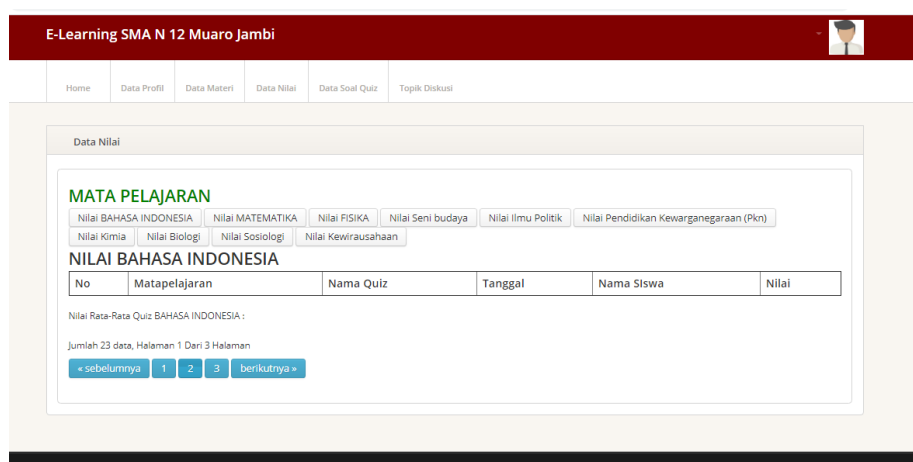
E-Learning SMA N 12 Muaro Jambi

Home | Data Profil | Data Materi | Data Nilai | Data Soal Quiz | Topik Diskusi

Data Nilai

MATA PELAJARAN

Nilai BAHASA INDONESIA | Nilai MATEMATIKA | Nilai FISIKA | Nilai Seni budaya | Nilai Ilmu Politik | Nilai Pendidikan Kewarganegaraan (Pkn) | Nilai Kimia | Nilai Biologi | Nilai Sosiologi | Nilai Kewirausahaan

NILAI BAHASA INDONESIA

| No | Matapelajaran | Nama Quiz | Tanggal | Nama SIswa | Nilai |
|---|---|---|---|---|---|

Nilai Rata-Rata Quiz BAHASA INDONESIA :

Jumlah 23 data, Halaman 1 Dari 3 Halaman

« sebelumnya | 1 | 2 | 3 | berikutnya »